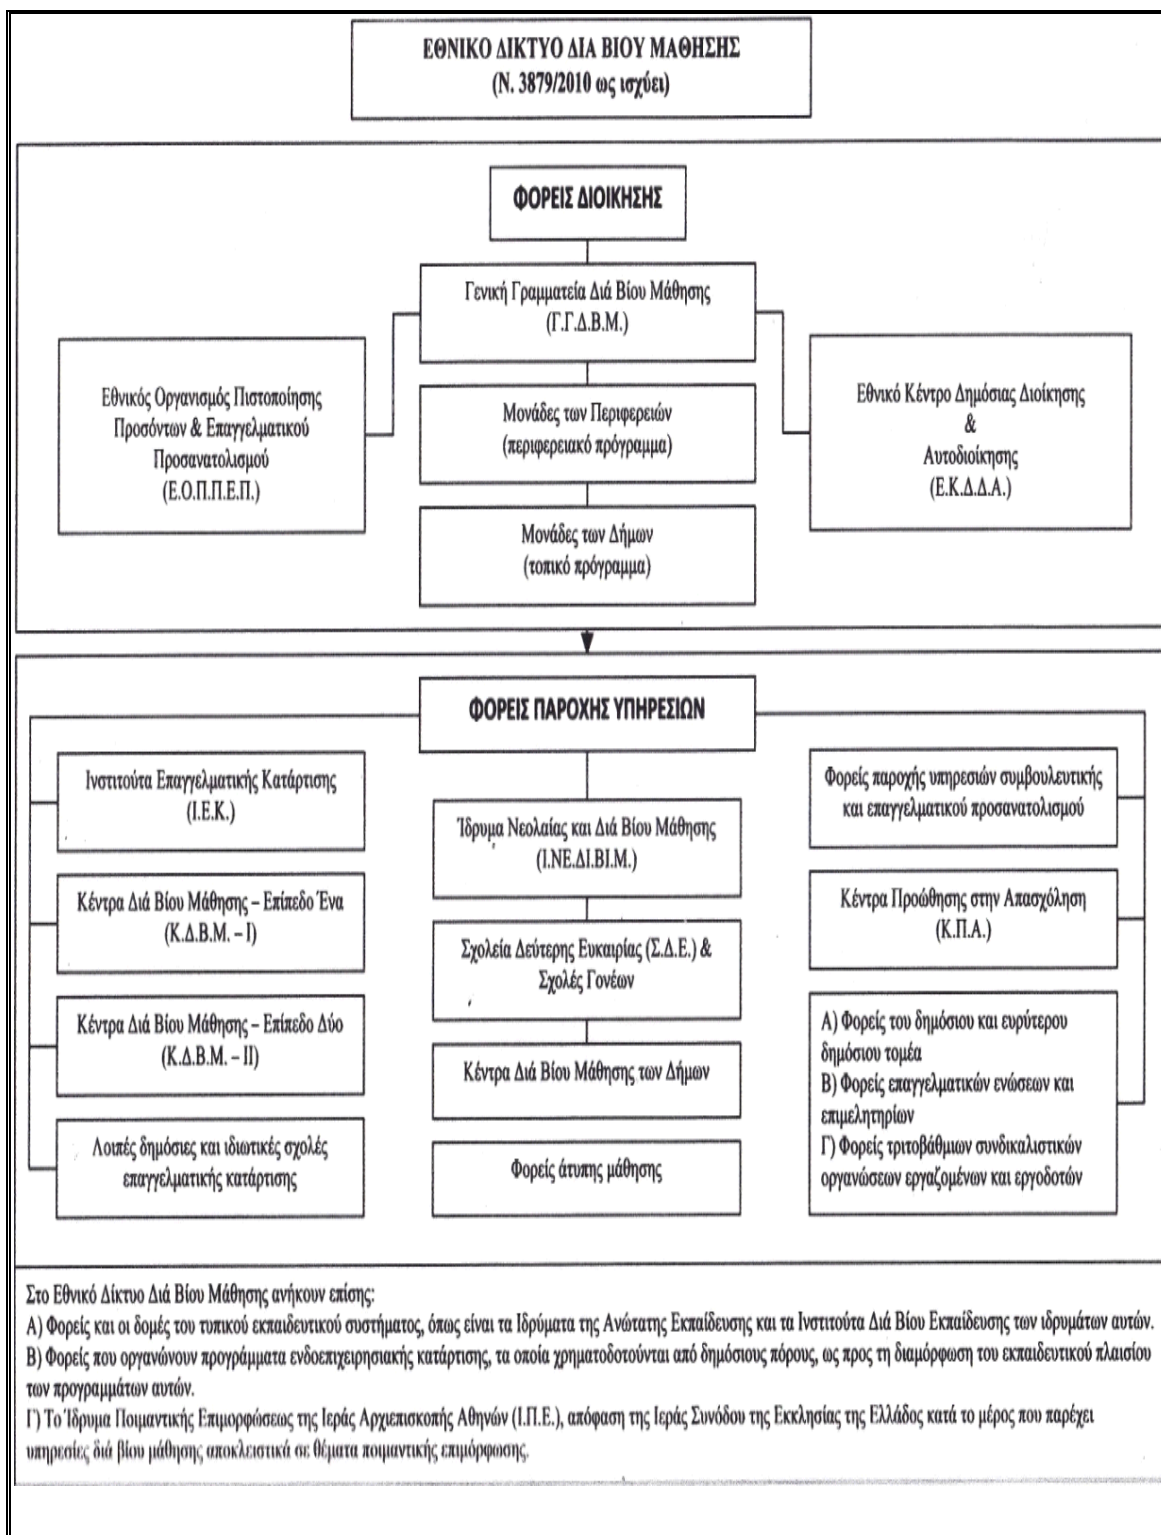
ΕΘΝΙΚΟ ΔΙΚΤΥΟ ΔΙΑ ΒΙΟΥ ΜΑΘΗΣΗΣ
(Ν. 3879/2010 ως ισχύει)

ΦΟΡΕΙΣ ΔΙΟΙΚΗΣΗΣ

Γενική Γραμματεία Διά Βίου Μάθησης (Γ.Γ.Δ.Β.Μ.)

Εθνικός Οργανισμός Πιστοποίησης Προσόντων & Επαγγελματικού Προσανατολισμού (Ε.Ο.Π.Π.Ε.Π.)

Μονάδες των Περιφερειών (περιφερειακό πρόγραμμα)

Εθνικό Κέντρο Δημόσιας Διοίκησης & Αυτοδιοίκησης (Ε.Κ.Δ.Δ.Α.)

Μονάδες των Δήμων (τοπικό πρόγραμμα)

ΦΟΡΕΙΣ ΠΑΡΟΧΗΣ ΥΠΗΡΕΣΙΩΝ

Ινστιτούτα Επαγγελματικής Κατάρτισης (Ι.Ε.Κ.)

Κέντρα Διά Βίου Μάθησης – Επίπεδο Ένα (Κ.Δ.Β.Μ. – Ι)

Κέντρα Διά Βίου Μάθησης – Επίπεδο Δύο (Κ.Δ.Β.Μ. – ΙΙ)

Λοιπές δημόσιες και ιδιωτικές σχολές επαγγελματικής κατάρτισης

Ίδρυμα Νεολαίας και Διά Βίου Μάθησης (Ι.ΝΕ.ΔΙ.ΒΙ.Μ.)

Σχολεία Δεύτερης Ευκαιρίας (Σ.Δ.Ε.) & Σχολές Γονέων

Κέντρα Διά Βίου Μάθησης των Δήμων

Φορείς άτυπης μάθησης

Φορείς παροχής υπηρεσιών συμβουλευτικής και επαγγελματικού προσανατολισμού

Κέντρα Προώθησης στην Απασχόληση (Κ.Π.Α.)

Α) Φορείς του δημόσιου και ευρύτερου δημόσιου τομέα
Β) Φορείς επαγγελματικών ενώσεων και επιμελητηρίων
Γ) Φορείς τριτοβάθμιων συνδικαλιστικών οργανώσεων εργαζομένων και εργοδοτών

Στο Εθνικό Δίκτυο Διά Βίου Μάθησης ανήκουν επίσης:
Α) Φορείς και οι δομές του τυπικού εκπαιδευτικού συστήματος, όπως είναι τα Ιδρύματα της Ανώτατης Εκπαίδευσης και τα Ινστιτούτα Διά Βίου Εκπαίδευσης των ιδρυμάτων αυτών.
Β) Φορείς που οργανώνουν προγράμματα ενδοεπιχειρησιακής κατάρτισης, τα οποία χρηματοδοτούνται από δημόσιους πόρους, ως προς τη διαμόρφωση του εκπαιδευτικού πλαισίου των προγραμμάτων αυτών.
Γ) Το Ίδρυμα Ποιμαντικής Επιμορφώσεως της Ιεράς Αρχιεπισκοπής Αθηνών (Ι.Π.Ε.), απόφαση της Ιεράς Συνόδου της Εκκλησίας της Ελλάδος κατά το μέρος που παρέχει υπηρεσίες διά βίου μάθησης αποκλειστικά σε θέματα ποιμαντικής επιμόρφωσης.